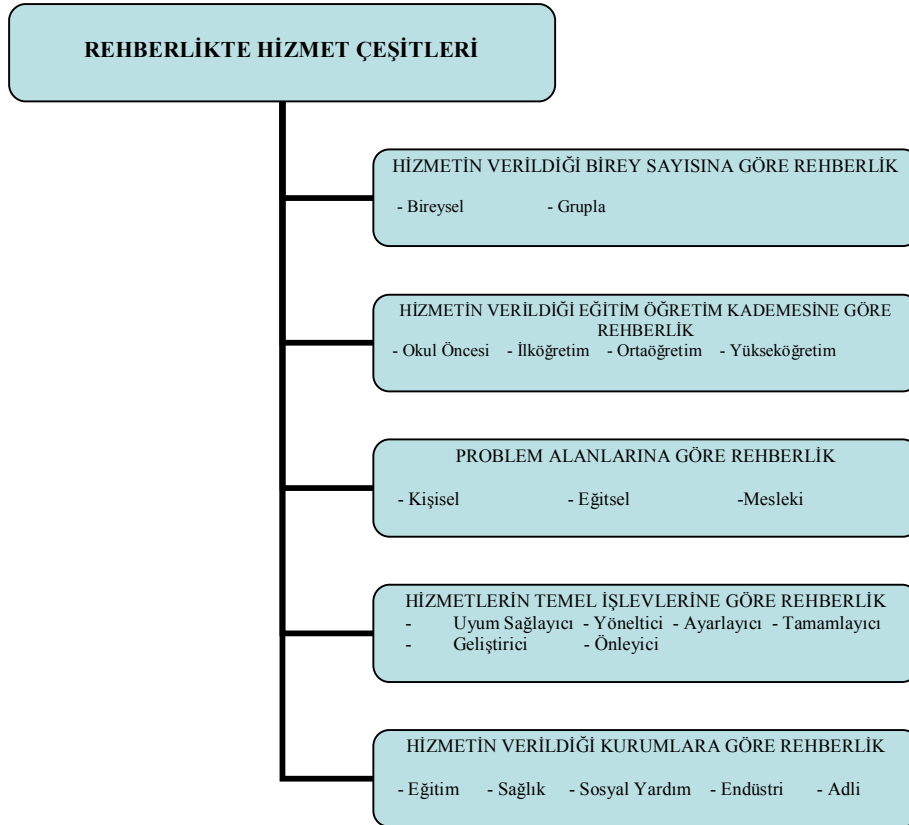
REHBERLİKTE HİZMET ÇEŞİTLERİ

HİZMETİN VERİLDİĞİ BİREY SAYISINA GÖRE REHBERLİK
- Bireysel - Grupla

HİZMETİN VERİLDİĞİ EĞİTİM ÖĞRETİM KADEMESİNE GÖRE REHBERLİK
- Okul Öncesi - İlköğretim - Ortaöğretim - Yükseköğretim

PROBLEM ALANLARINA GÖRE REHBERLİK
- Kişisel - Eğitsel -Mesleki

HİZMETLERİN TEMEL İŞLEVLERİNE GÖRE REHBERLİK
- Uyum Sağlayıcı - Yöneltici - Ayarlayıcı - Tamamlayıcı
- Geliştirici - Önleyici

HİZMETİN VERİLDİĞİ KURUMLARA GÖRE REHBERLİK
- Eğitim - Sağlık - Sosyal Yardım - Endüstri - Adli